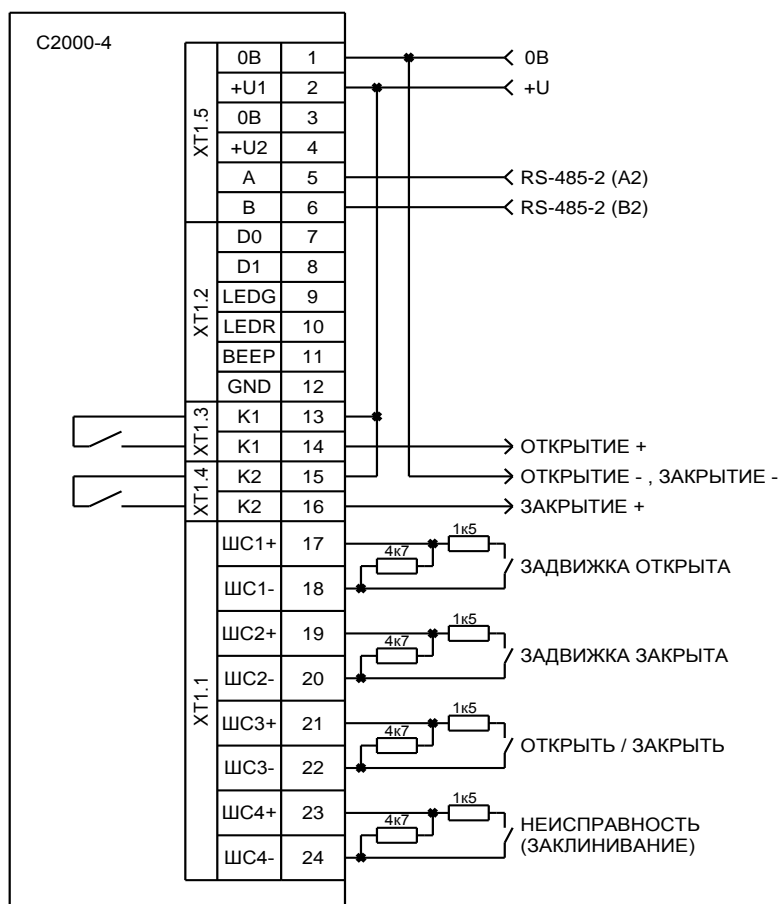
C2000-4

| | | |
|---|---|---|
| XT1.5 | 0В | 1 |
| | +U1 | 2 |
| | 0В | 3 |
| | +U2 | 4 |
| | A | 5 |
| | B | 6 |
| XT1.2 | D0 | 7 |
| | D1 | 8 |
| | LEDG | 9 |
| | LEDR | 10 |
| | BEEP | 11 |
| | GND | 12 |
| XT1.3 | K1 | 13 |
| | K1 | 14 |
| XT1.4 | K2 | 15 |
| | K2 | 16 |
| XT1.1 | ШС1+ | 17 |
| | ШС1- | 18 |
| | ШС2+ | 19 |
| | ШС2- | 20 |
| | ШС3+ | 21 |
| | ШС3- | 22 |
| | ШС4+ | 23 |
| | ШС4- | 24 |

0В
+U
RS-485-2 (A2)
RS-485-2 (B2)
ОТКРЫТИЕ +
ОТКРЫТИЕ - , ЗАКРЫТИЕ -
ЗАКРЫТИЕ +
1к5
4к7
ЗАДВИЖКА ОТКРЫТА
1к5
4к7
ЗАДВИЖКА ЗАКРЫТА
1к5
4к7
ОТКРЫТЬ / ЗАКРЫТЬ
1к5
4к7
НЕИСПРАВНОСТЬ (ЗАКЛИНИВАНИЕ)